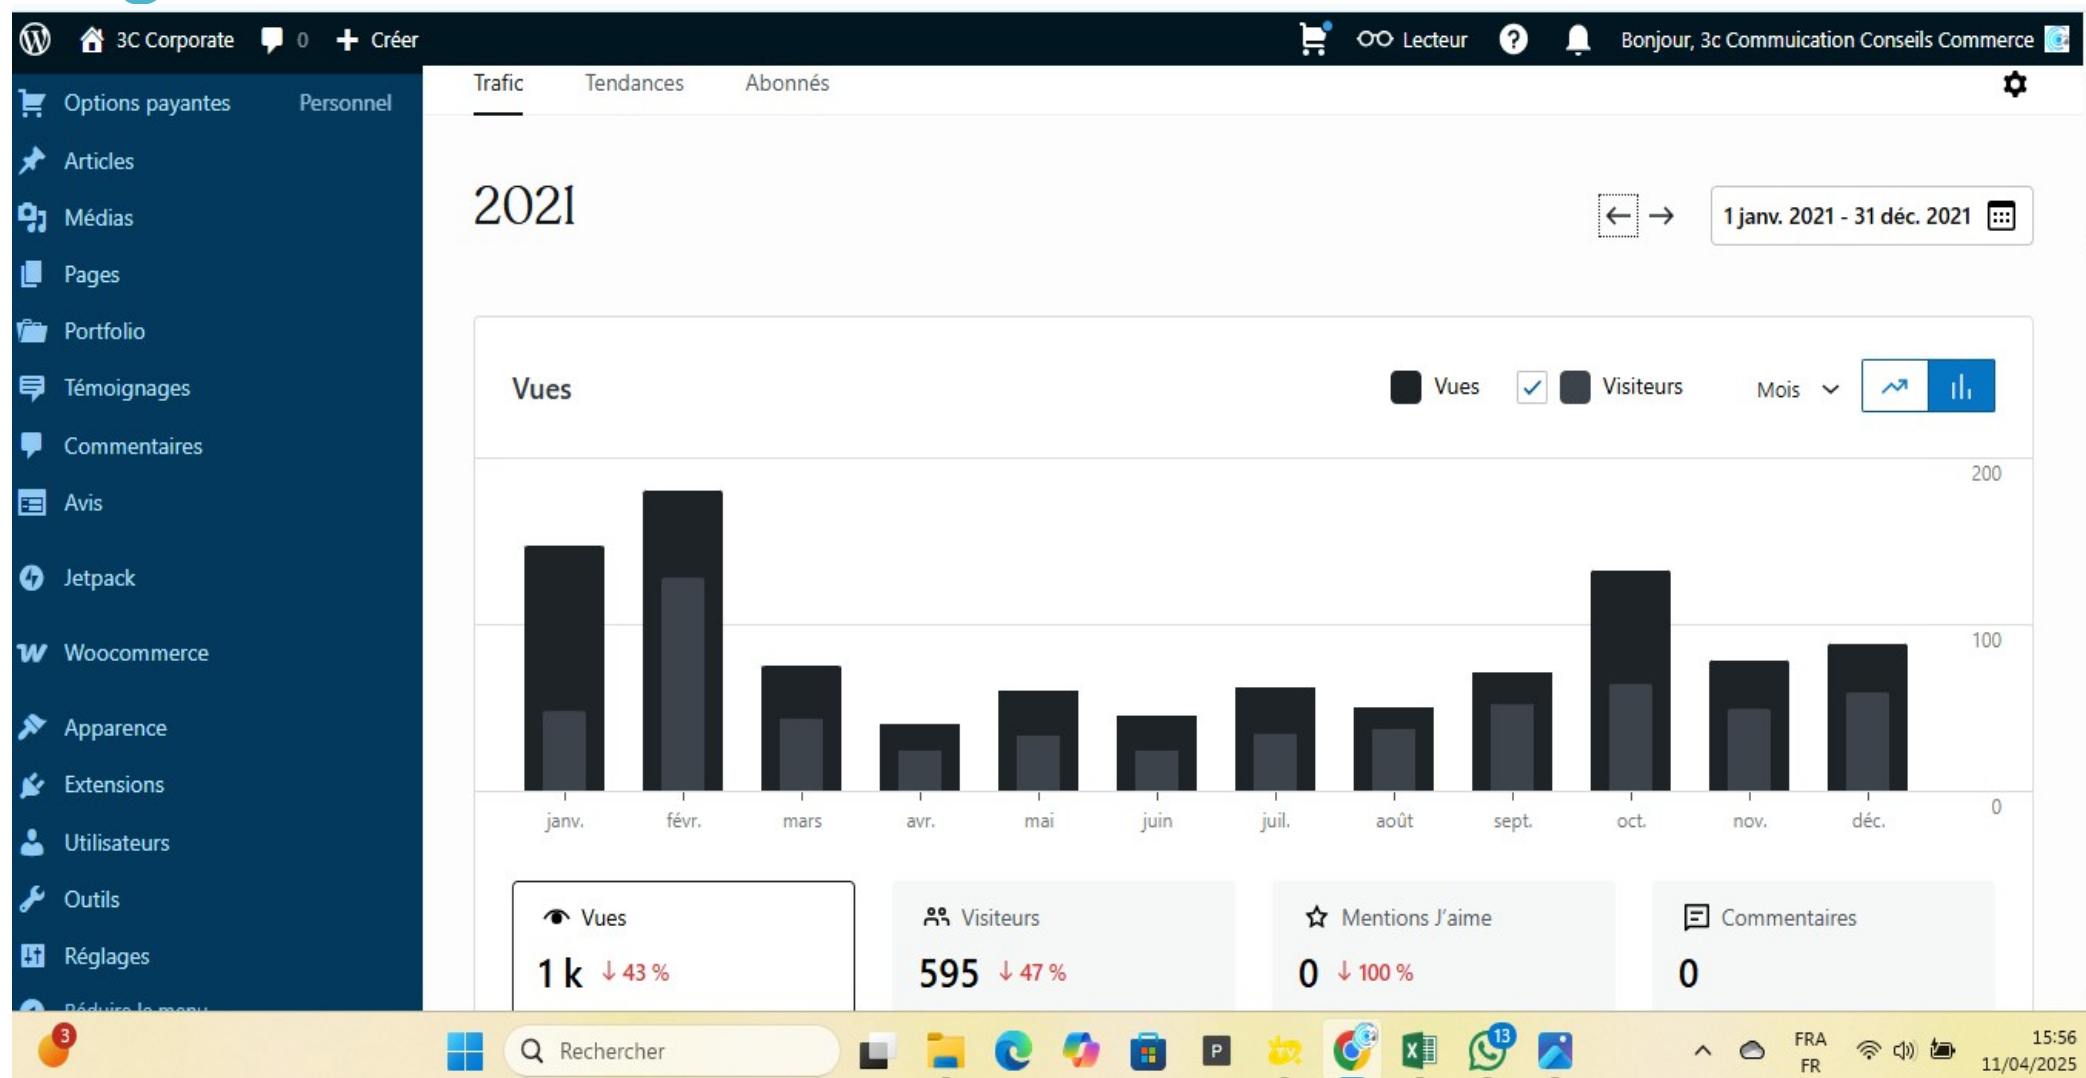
3C Corporate 0 Créer Lecteur Bonjour, 3c Commuication Conseils Commerce

Options payantes Personnel
Articles
Médias
Pages
Portfolio
Témoignages
Commentaires
Avis
Jetpack
Woocommerce
Apparence
Extensions
Utilisateurs
Outils
Réglages
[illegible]

Trafic Tendances Abonnés

2021

1 janv. 2021 - 31 déc. 2021

Vues

Vues Visiteurs Mois

200
100
0

janv. févr. mars avr. mai juin juil. août sept. oct. nov. déc.

Vues
1 k ↓ 43 %

Visiteurs
595 ↓ 47 %

Mentions J'aime
0 ↓ 100 %

Commentaires
0

3 Rechercher 13 FRA FR 15:56 11/04/2025